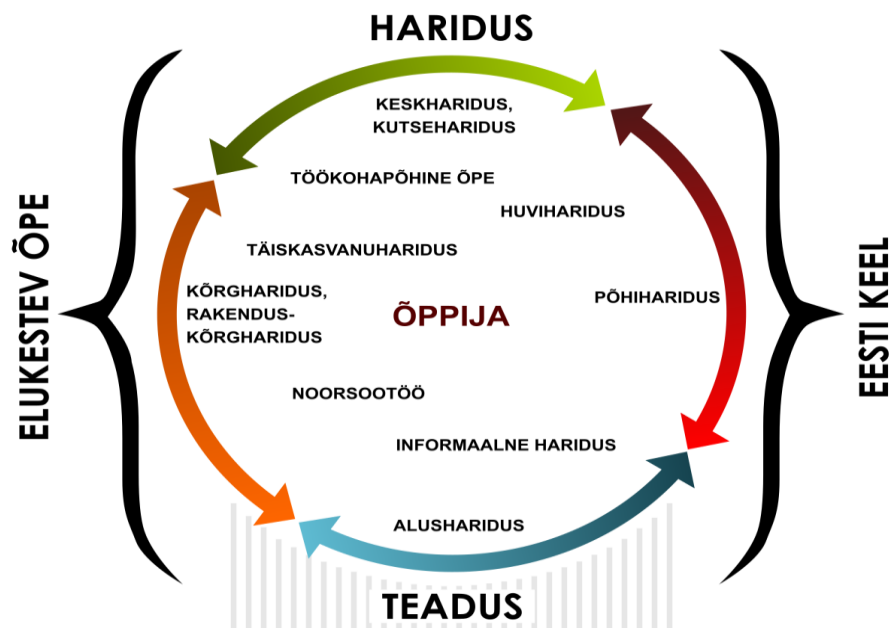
HARIDUS

ELUKESTEV ÕPE

EESTI KEEL

KESKHARIDUS, KUTSEHARIDUS

TÖÖKOHAPÕHINE ÕPE

HUVIHARIDUS

TÄISKASVANUHARIDUS

KÕRGHARIDUS, RAKENDUS-KÕRGHARIDUS

ÕPPIJA

PÕHIHARIDUS

NOORSOOTÖÖ

INFORMAALNE HARIDUS

ALUSHARIDUS

TEADUS